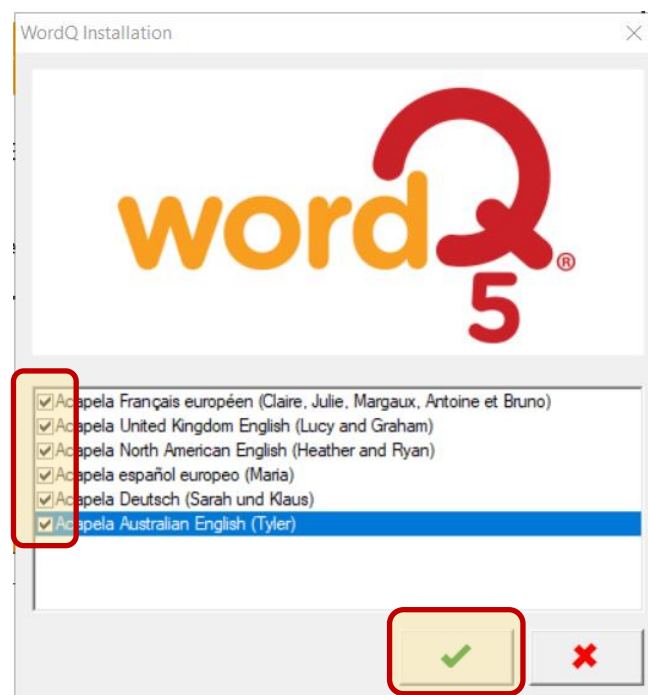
WordQ Installation

wordQ® 5

Acapela Français européen (Claire, Julie, Margaux, Antoine et Bruno)
Acapela United Kingdom English (Lucy and Graham)
Acapela North American English (Heather and Ryan)
Acapela español europeo (Maria)
Acapela Deutsch (Sarah und Klaus)
Acapela Australian English (Tyler)